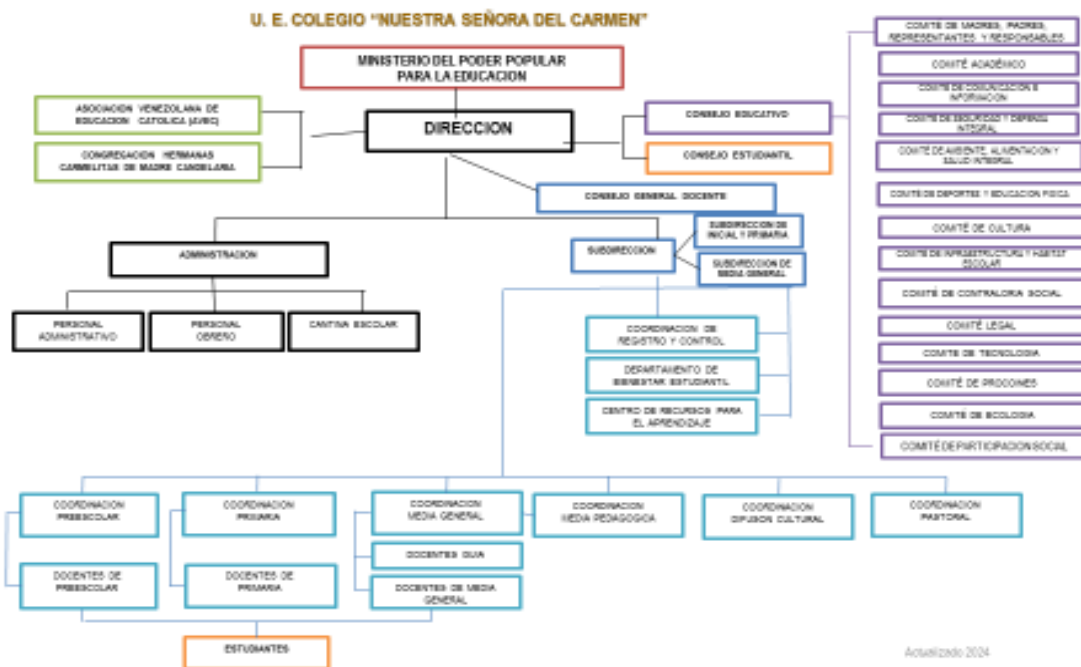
U. E. COLEGIO "NUESTRA SEÑORA DEL CARMEN"

MINISTERIO DEL PODER POPULAR PARA LA EDUCACION

ASOCIACION VENEZOLANA DE EDUCACION CATOLICA (AVEC)

CONGREGACION HERMANAS CARMELITAS DE MADRE CANDELARIA

DIRECCION

CONSEJO EDUCATIVO

CONSEJO ESTUDIANTIL

COMITÉ DE MADRES, PADRES, REPRESENTANTES, Y RESPONSABLES

COMITÉ ACADÉMICO

COMITÉ DE COMUNICACIÓN E INFORMACIÓN

COMITÉ DE SEGURIDAD Y DEFENSA INTEGRAL

COMITÉ DE AMBIENTE, ALIMENTACIÓN Y SALUD INTEGRAL

COMITÉ DE DEPORTES Y EDUCACIÓN FÍSICA

COMITÉ DE CULTURA

COMITÉ DE INFRAESTRUCTURA Y HABITAT ESCOLAR

COMITÉ DE CONTRALORIA SOCIAL

COMITÉ LEGAL

COMITÉ DE TECNOLOGIA

COMITÉ DE PROCCIONES

COMITÉ DE ECOLOGIA

COMITÉ DE PARTICIPACION SOCIAL

CONSEJO GENERAL DOCENTE

ADMINISTRACION

SUBDIRECCION

SUBDIRECCION DE INICIAL Y PRIMARIA

SUBDIRECCION DE MEDIA GENERAL

PERSONAL ADMINISTRATIVO

PERSONAL OBRERO

CANTINA ESCOLAR

COORDINACION DE REGISTRO Y CONTROL

DEPARTAMENTO DE BIENESTAR ESTUDIANTIL

CENTRO DE RECURSOS PARA EL APRENDIZAJE

COORDINACION PREESCOLAR

COORDINACION PRIMARIA

COORDINACION MEDIA GENERAL

COORDINACION MEDIA PEDAGOGICA

COORDINACION DIFUSION CULTURAL

COORDINACION PASTORAL

DOCENTES GUIA

DOCENTES DE PREESCOLAR

DOCENTES DE PRIMARIA

DOCENTES DE MEDIA GENERAL

ESTUDIANTES

Actualizado 2024